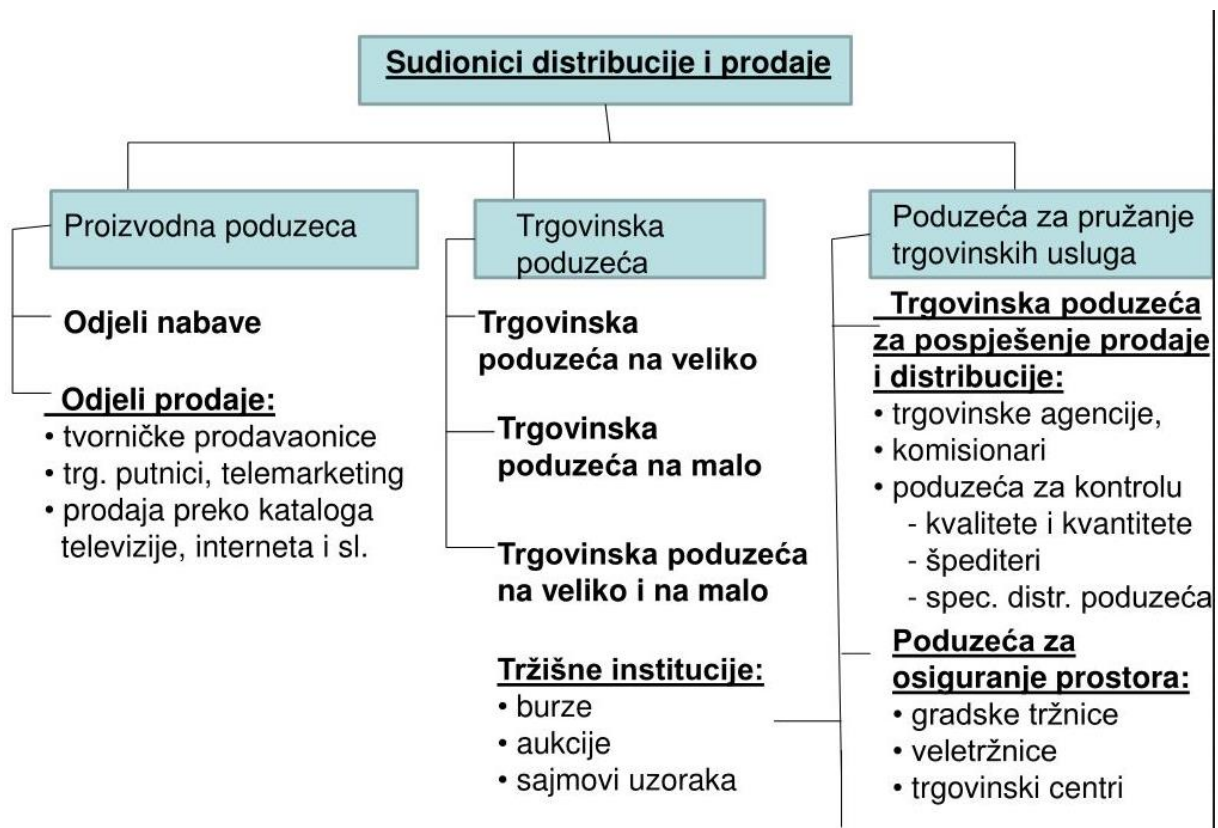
Sudionici distribucije i prodaje

Proizvodna poduzeca

Odjeli nabave

Odjeli prodaje:
• tvorničke prodavaonice
• trg. putnici, telemarketing
• prodaja preko kataloga televizije, interneta i sl.

Trgovinska poduzeća

Trgovinska poduzeća na veliko

Trgovinska poduzeća na malo

Trgovinska poduzeća na veliko i na malo

Tržišne institucije:
• burze
• aukcije
• sajmovi uzoraka

Poduzeća za pružanje trgovinskih usluga

Trgovinska poduzeća za pospješenje prodaje i distribucije:
• trgovinske agencije,
• komisionari
• poduzeća za kontrolu
- kvalitete i kvantitete
- špediteri
- spec. distr. poduzeća

Poduzeća za osiguranje prostora:
• gradske tržnice
• veletržnice
• trgovinski centri